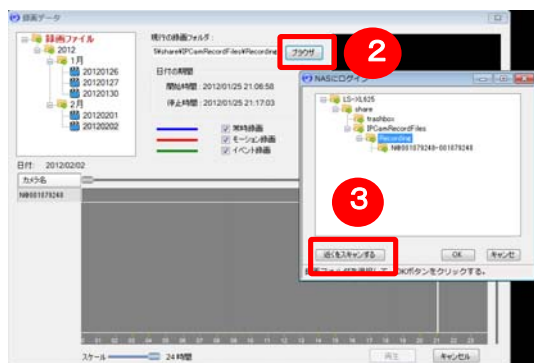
録画データ

録画ファイル
2012
1月
20120126
20120127
20120130
2月
20120201
20120202

現行の録画フォルダ：
¥¥share¥IPCamRecordFiles¥Recording

ブラウザ

2

日付の期間
開始時間：2012/01/25 21:06:58
停止時間：2012/01/25 21:17:03

常時録画
モーション録画
イベント録画

日付：2012/02/02
カメラ名
NW001079248

NASにログイン

LS-XL925
share
trashbox
IPCamRecordFiles
Recording
NW001079248-001079248

3

近くをスキャンする
OK
キャンセル

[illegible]フォルダを選択して、OKボタンをクリックする。

スケール
24 時間
再生
キャンセル